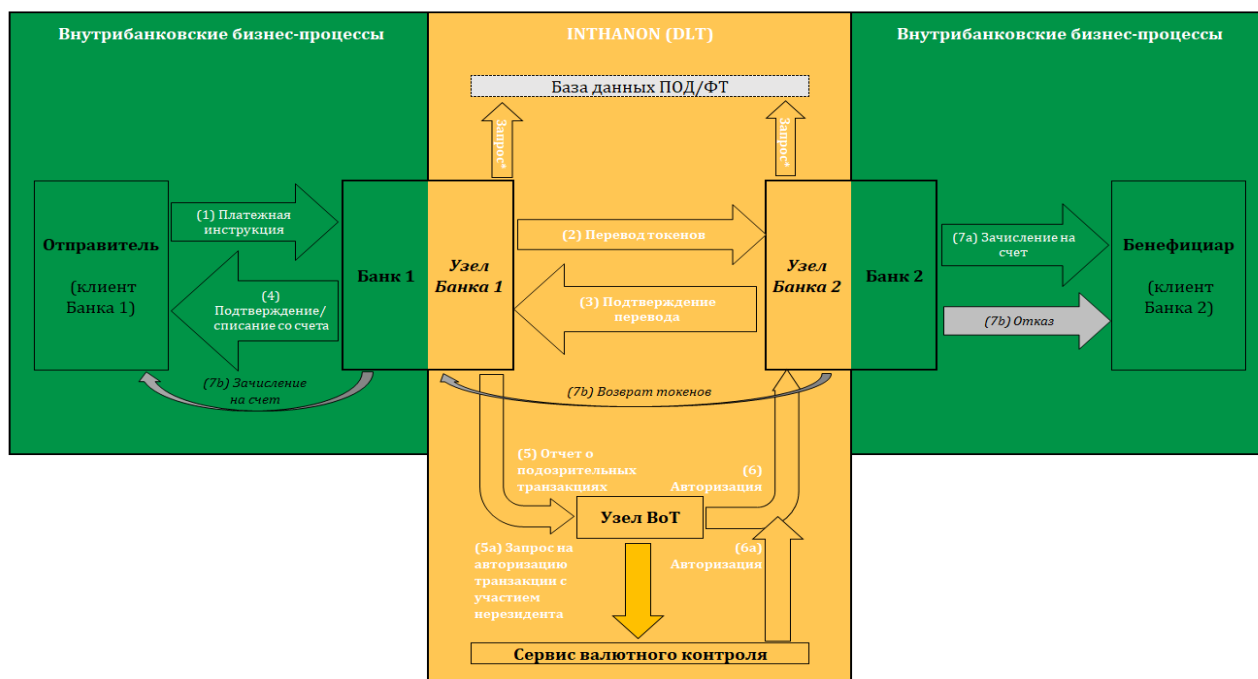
Внутрибанковские бизнес-процессы

INTHANON (DLT)

Внутрибанковские бизнес-процессы

База данных ПОД/ФТ

Запрос*

Запрос*

Отправитель

(клиент Банка 1)

(1) Платежная инструкция

(4) Подтверждение/ списание со счета

Банк 1

Узел Банка 1

(2) Перевод токенов

(3) Подтверждение перевода

Узел Банка 2

Банк 2

(7a) Зачисление на счет

(7b) Отказ

Бенефициар

(клиент Банка 2)

(7b) Зачисление на счет

(7b) Возврат токенов

(5) Отчет о подозрительных транзакциях

(6) Авторизация

Узел BoT

(5a) Запрос на авторизацию транзакции с участием нерезидента

(6a) Авторизация

Сервис валютного контроля